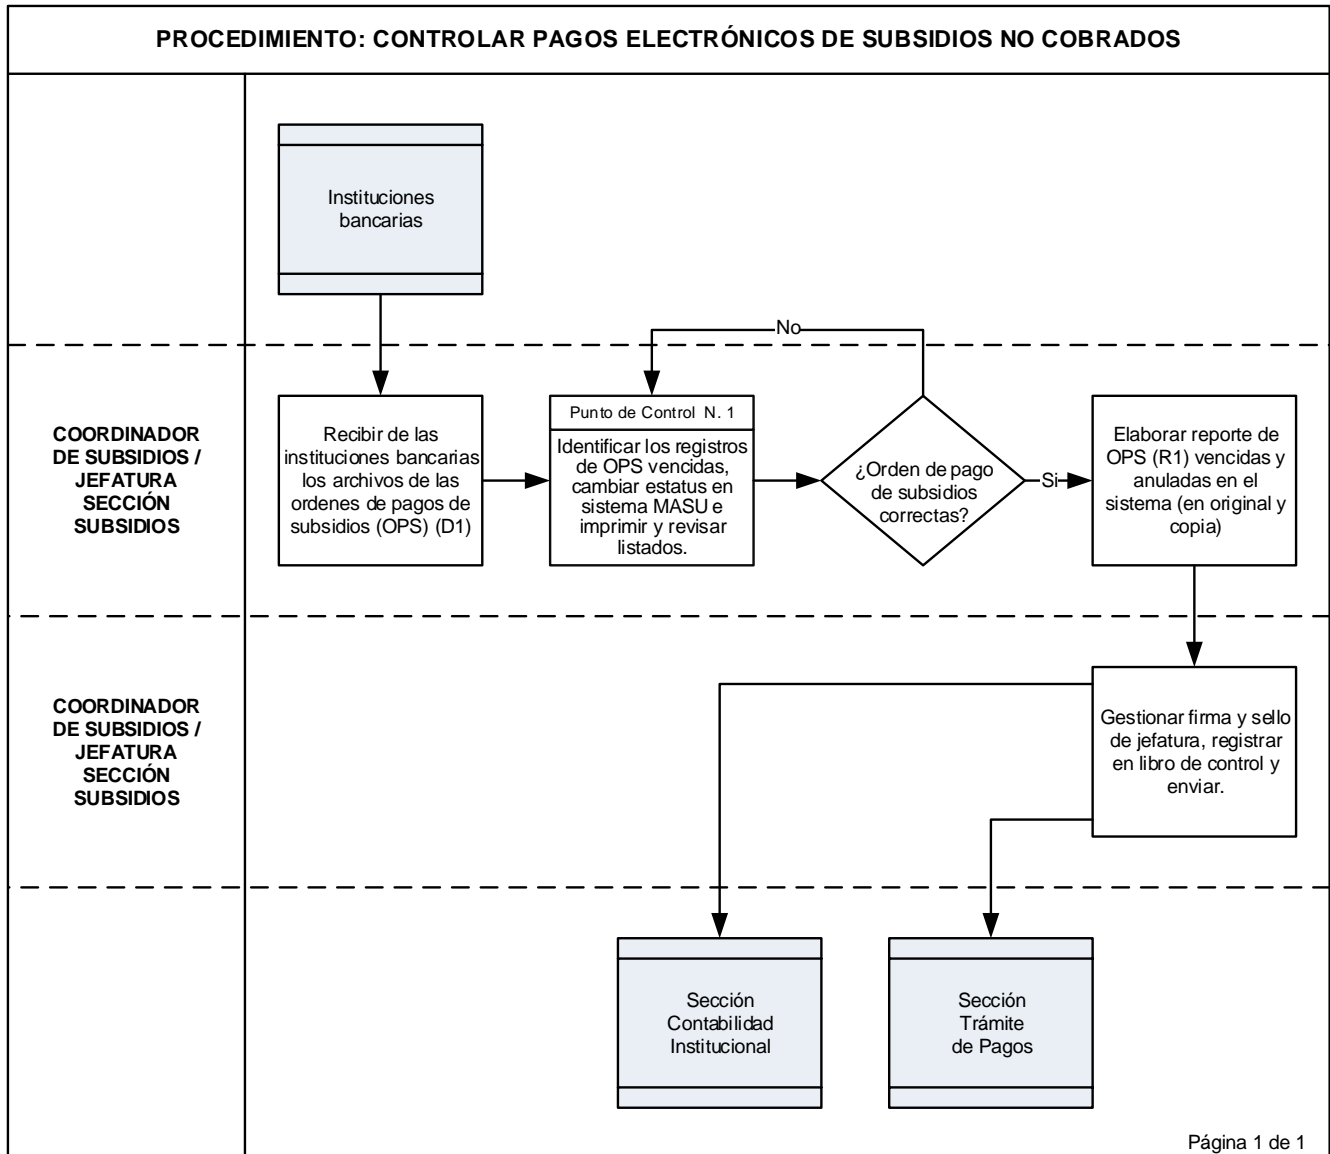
PROCEDIMIENTO: CONTROLAR PAGOS ELECTRÓNICOS DE SUBSIDIOS NO COBRADOS

Instituciones bancarias

COORDINADOR DE SUBSIDIOS / JEFATURA SECCIÓN SUBSIDIOS

Recibir de las instituciones bancarias los archivos de las ordenes de pagos de subsidios (OPS) (D1)

Punto de Control N. 1

Identificar los registros de OPS vencidas, cambiar estatus en sistema MASU e imprimir y revisar listados.

No

¿Orden de pago de subsidios correctas?

Si

Elaborar reporte de OPS (R1) vencidas y anuladas en el sistema (en original y copia)

COORDINADOR DE SUBSIDIOS / JEFATURA SECCIÓN SUBSIDIOS

Gestionar firma y sello de jefatura, registrar en libro de control y enviar.

Sección Contabilidad Institucional

Sección Trámite de Pagos

Página 1 de 1